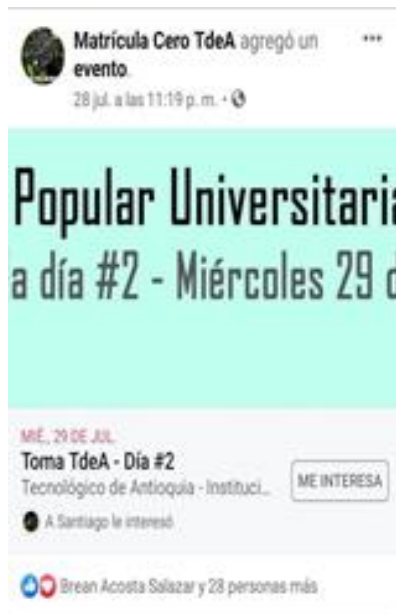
Matrícula Cero TdeA agregó un evento.
28 jul. a las 11:19 p. m. ·

Popular Universitari
a día #2 - Miércoles 29 d

MIÉ., 29 DE JUL.
Toma TdeA - Día #2
Tecnológico de Antioquia - Instituci...
ME INTERESA
A Santiago le interesó

Brean Acosta Salazar y 28 personas más